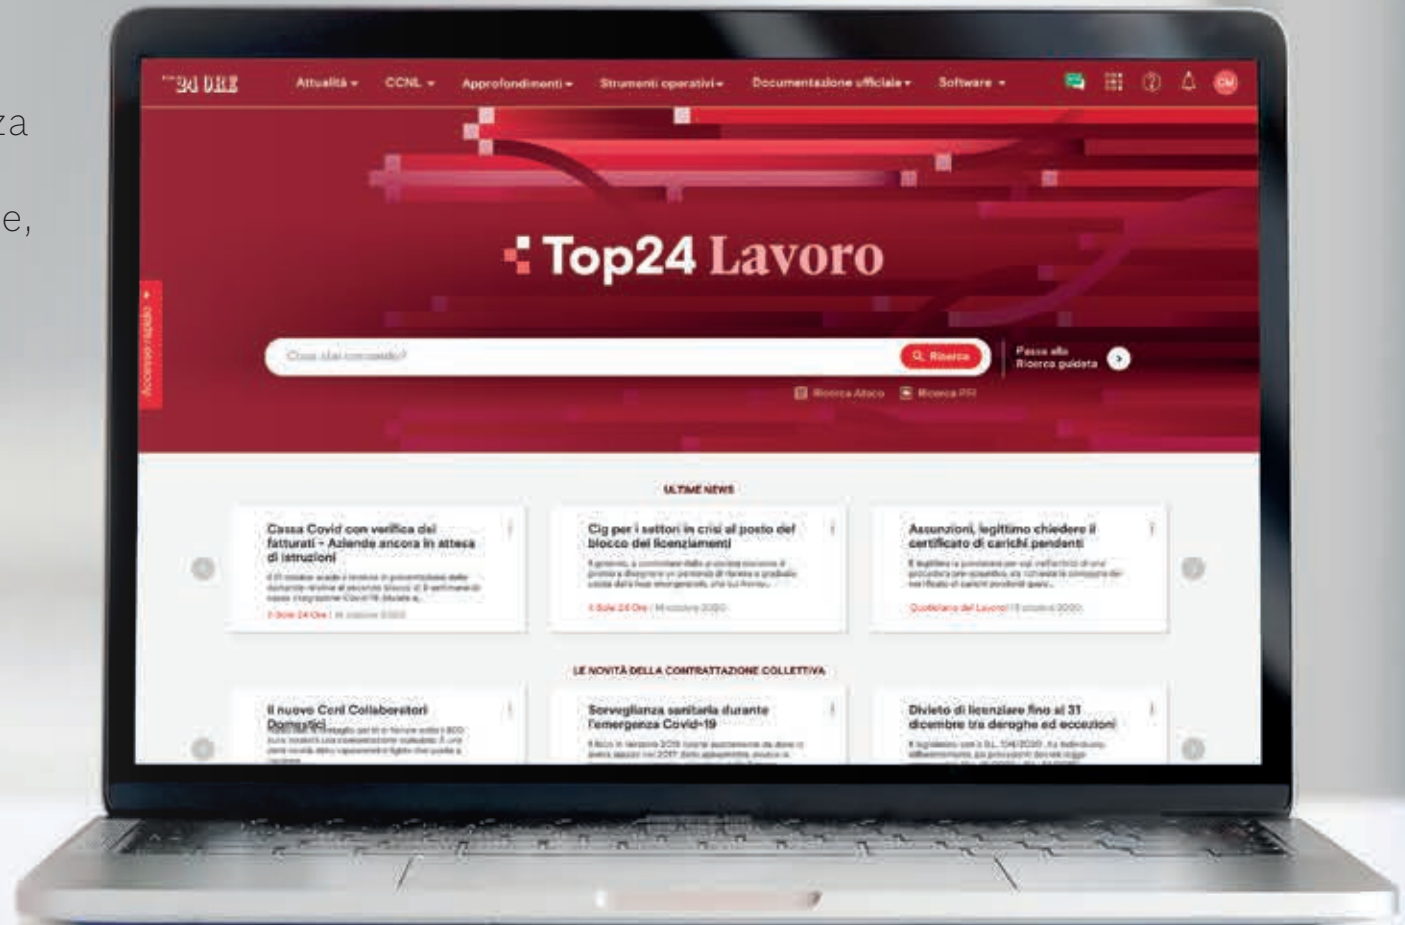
za

e,

24 ORE

Attualità ▾ CCNL ▾ Approfondimenti ▾ Strumenti operativi ▾ Documentazione ufficiale ▾ Software ▾

CM

Accesso rapido

Top24 Lavoro

Cosa stai cercando?

Ricerca

Passa alla Ricerca guidata

Ricerca Ateco Ricerca FPI

ULTIME NEWS

Cassa Covid con verifica del fatturati - Aziende ancora in attesa di istruzioni

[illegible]

Il Sole 24 Ore | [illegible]

Cig per i settori in crisi al posto del blocco dei licenziamenti

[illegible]

Il Sole 24 Ore | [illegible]

Assunzioni, legittimo chiedere il certificato di carichi pendenti

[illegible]

Quotidiano del Lavoro | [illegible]

LE NOVITÀ DELLA CONTRATTAZIONE COLLETTIVA

Il nuovo Ccnl Collaboratori Domestici

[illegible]

Sorveglianza sanitaria durante l'emergenza Covid-19

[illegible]

Divieto di licenziare fino al 31 dicembre tra deroghe ed eccezioni

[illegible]